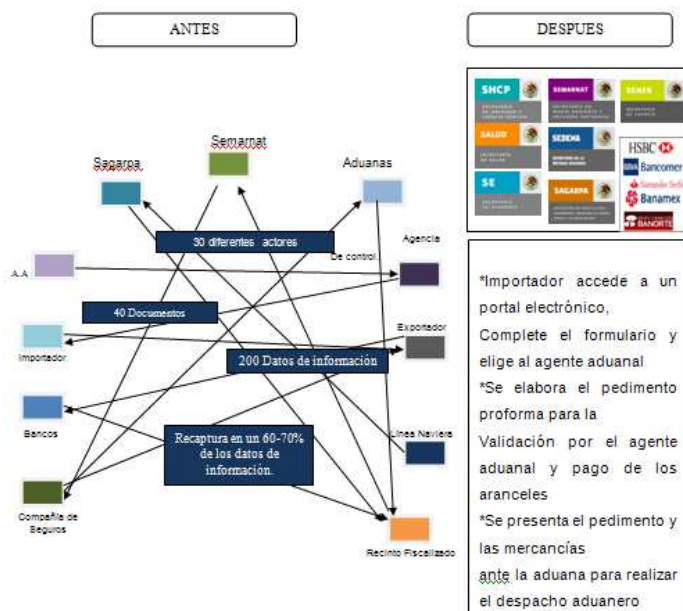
ANTES

DESPUES

Semarnat

Sagarpa

Aduanas

30 diferentes actores

Agencia

De control

A.A

40 Documentos

Exportador

Importador

200 Datos de información

Bancos

Recaptura en un 60-70% de los datos de información.

Línea Naviera

Compañía de Seguros

Recinto Fiscalizado

SHCP

SEMARNAT

SENER

SALUD

SEDENA

SE

SAGARPA

HSBC

Bancomer

Santander

Banamex

BANORTE

*Importador accede a un portal electrónico,

Complete el formulario y elige al agente aduanal

*Se elabora el pedimento proforma para la

Validación por el agente aduanal y pago de los aranceles

*Se presenta el pedimento y las mercancías

ante la aduana para realizar el despacho aduanero